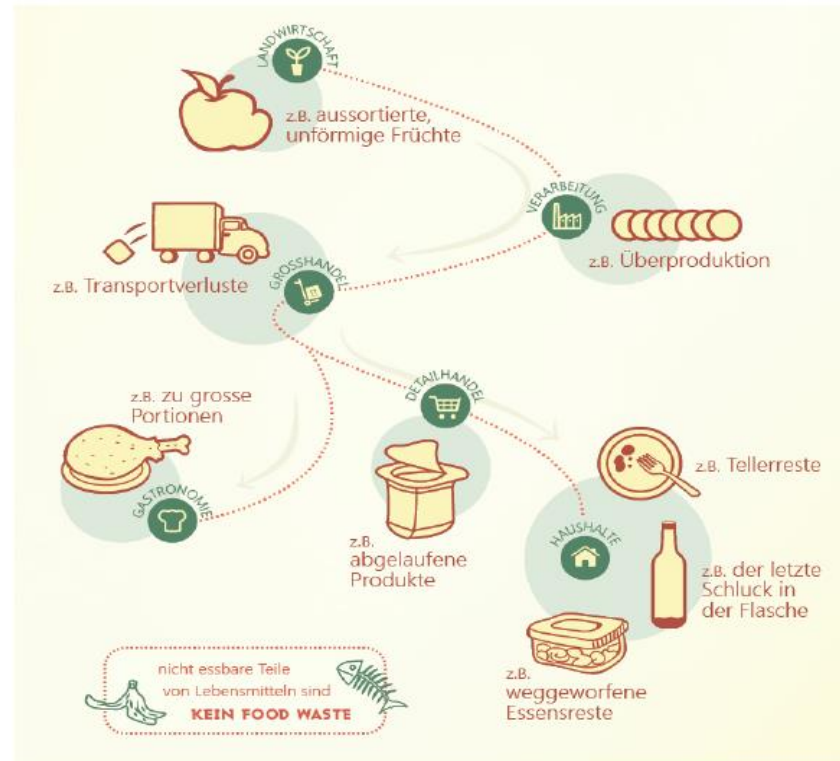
LANDWIRTSCHAFT

z.B. aussortierte, unförmige Früchte

VERARBEITUNG

z.B. Überproduktion

z.B. Transportverluste

GROSSHANDEL

z.B. zu grosse Portionen

DETAILHANDEL

z.B. Tellerreste

GASTRONOMIE

z.B. abgelaufene Produkte

HAUSHALTE

z.B. der letzte Schluck in der Flasche

z.B. weggeworfene Essensreste

nicht essbare Teile von Lebensmitteln sind KEIN FOOD WASTE